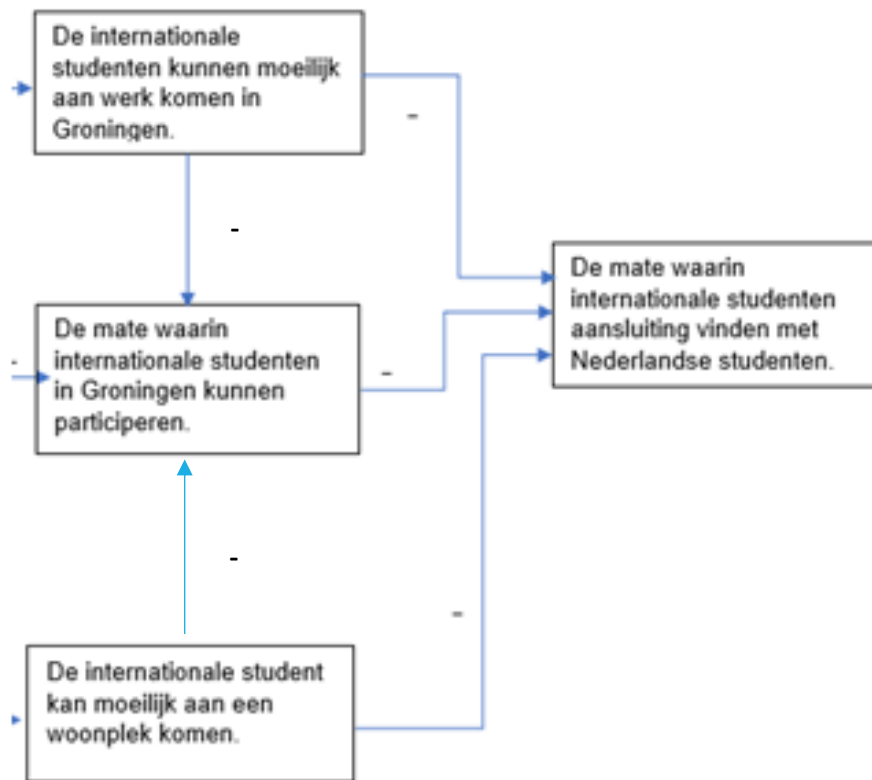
De internationale studenten kunnen moeilijk aan werk komen in Groningen.

-

-

De mate waarin internationale studenten aansluiting vinden met Nederlandse studenten.

-

De mate waarin internationale studenten in Groningen kunnen participeren.

-

-

-

De internationale student kan moeilijk aan een woonplek komen.